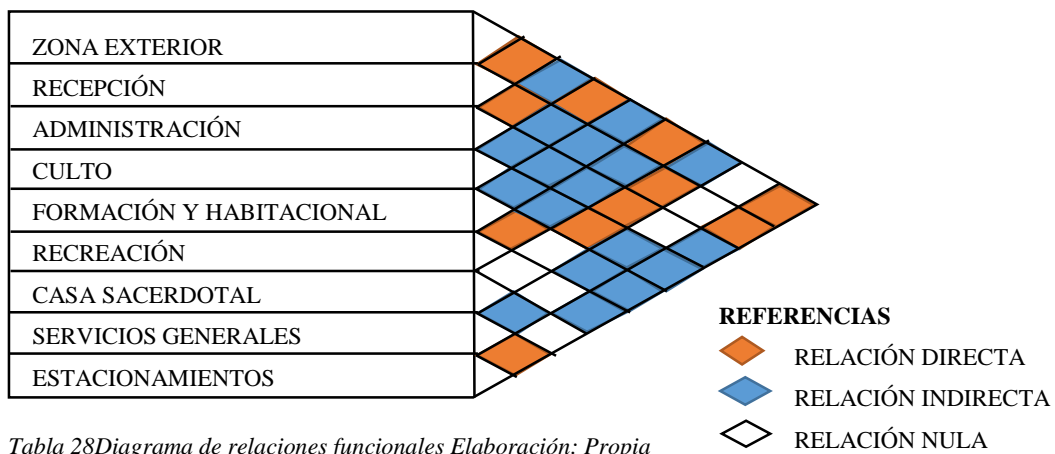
ZONA EXTERIOR
RECEPCIÓN
ADMINISTRACIÓN
CULTO
FORMACIÓN Y HABITACIONAL
RECREACIÓN
CASA SACERDOTAL
SERVICIOS GENERALES
ESTACIONAMIENTOS

REFERENCIAS
RELACIÓN DIRECTA
RELACIÓN INDIRECTA
RELACIÓN NULA

Tabla 28Diagrama de relaciones funcionales Elaboración: Propia